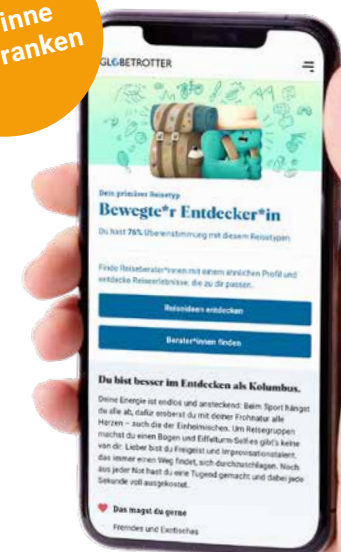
inne
ranken

GLOBETROTTER

Dein primärer Reisetyp
Bewegte*r Entdecker*in
Du hast 76% Übereinstimmung mit diesem Reisetypen

Finde Reiseberater*innen mit einem ähnlichen Profil und entdecke Reiseerlebnisse, die zu dir passen.

Reiseideen entdecken

Berater*innen finden

Du bist besser im Entdecken als Kolumbus.

Deine Energie ist endlos und ansteckend: Beim Sport hängst du alle ab, dafür eroberst du mit deiner Frohnatur alle Herzen – auch die der Einheimischen. Um Reisegruppen machst du einen Bogen und Eiffelturm-Selfies gibt's keine von dir. Lieber bist du Freigeist und Improvisationstalent, das immer einen Weg findet, sich durchzuschlagen. Noch aus jeder Not hast du eine Tugend gemacht und dabei jede Sekunde voll ausgekostet.

Das magst du gerne
Fremdes und Exotisches